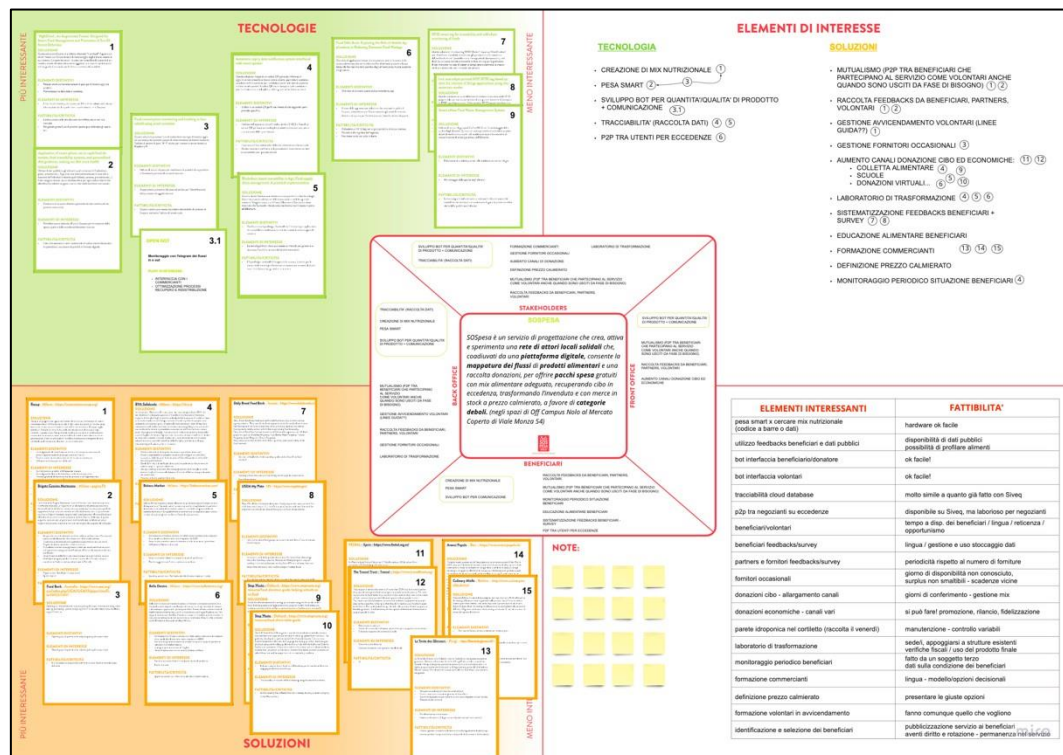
TECNOLOGIE

PIÙ INTERESSANTE

MENO INTERESSANTE

1

2

3

3.1

4

5

6

7

8

9

Monitoraggio con fotografie dei flussi in e out

ELEMENTI DI INTERESSE

TECNOLOGIA

- CREAZIONE DI MIX NUTRIZIONALE (1)
- PESA SMART (2) (3)
- SVILUPPO BOT PER QUANTITA'/QUALITA' DI PRODOTTO + COMUNICAZIONE (3.1)
- TRACCIABILITA' (RACCOLTA DATI) (4) (5)
- P2P TRA UTENTI PER ECCEDENZE (6)

SOLUZIONI

- MUTUALISMO (P2P TRA BENEFICIARI CHE PARTECIPANO AL SERVIZIO COME VOLONTARI ANCHE QUANDO SONO USCITI DA FASE DI BISOGNO) (1) (2)
- RACCOLTA FEEDBACKS DA BENEFICIARI, PARTNERS, VOLONTARI (1) (2)
- GESTIONE AVVICENDAMENTO VOLONTARI (LINEE GUIDA??) (1)
- GESTIONE FORNITORI OCCASIONALI (3)
- AUMENTO CANALI DONAZIONE CIBO ED ECONOMICHE: (11) (12)
  - COLLETTA ALIMENTARE (4) (9)
  - SCUOLE (5) (10)
  - DONAZIONI VIRTUALI... (6) (10)
- LABORATORIO DI TRASFORMAZIONE (4) (5) (6)
- SISTEMATIZZAZIONE FEEDBACKS BENEFICIARI + SURVEY (7) (8)
- EDUCAZIONE ALIMENTARE BENEFICIARI
- FORMAZIONE COMMERCIANTI (13) (14) (15)
- DEFINIZIONE PREZZO CALMIERATO
- MONITORAGGIO PERIODICO SITUAZIONE BENEFICIARI (4)

STAKEHOLDERS

SOSPESA

SOSpesa è un servizio di progettazione che crea, attiva e sperimenta una rete di attori locali solidali che, coadiuvati da una piattaforma digitale, consente la mappatura dei flussi di prodotti alimentari e una raccolta donazioni, per offrire pacchi spesa gratuiti con mix alimentare adeguato, recuperando cibo in eccedenza, trasformando l'invenduto e con merce in stock a prezzo calmierato, a favore di categorie deboli. (negli spazi di Off Campus Nolo al Mercato Coperto di Viale Monza 54)

BACK OFFICE

FRONT OFFICE

BENEFICIARI

SVILUPPO BOT PER QUANTITA'/QUALITA' DI PRODOTTO + COMUNICAZIONE

TRACCIABILITA' (RACCOLTA DATI)

FORMAZIONE COMMERCIANTI

GESTIONE FORNITORI OCCASIONALI

LABORATORIO DI TRASFORMAZIONE

AUMENTO CANALI DI DONAZIONE

DEFINIZIONE PREZZO CALMIERATO

MUTUALISMO (P2P TRA BENEFICIARI CHE PARTECIPANO AL SERVIZIO COME VOLONTARI ANCHE QUANDO SONO USCITI DA FASE DI BISOGNO)

RACCOLTA FEEDBACKS DA BENEFICIARI, PARTNERS, VOLONTARI

CREAZIONE DI MIX NUTRIZIONALE

PESA SMART

GESTIONE AVVICENDAMENTO VOLONTARI (LINEE GUIDA?)

MONITORAGGIO PERIODICO SITUAZIONE BENEFICIARI

EDUCAZIONE ALIMENTARE BENEFICIARI

SISTEMATIZZAZIONE FEEDBACKS BENEFICIARI + SURVEY

P2P TRA UTENTI PER ECCEDENZE

SVILUPPO BOT PER COMUNICAZIONE

NOTE:

| ELEMENTI INTERESSANTI | FATTIBILITA' |
|---|---|
| pesa smart x cercare mix nutrizionale (codice a barre o dati) | hardware ok facile |
| utilizzo feedbacks beneficiari e dati pubblici | disponibilità di dati pubblici possibilità di profilare alimenti |
| bot interfaccia beneficiario/donatore | ok facile! |
| bot interfaccia volontari | ok facile! |
| tracciabilità cloud database | molto simile a quanto già fatto con Siveq |
| p2p tra negozianti su eccedenze | disponibile su Siveq, ma laborioso per negozianti |
| beneficiari/volontari | tempo a disp. dei beneficiari / lingua / reticenza / opportunismo |
| beneficiari feedbacks/survey | lingua / gestione e uso stoccaggio dati |
| partners e fornitori feedbacks/survey | periodicità rispetto al numero di forniture |
| fornitori occasionali | giorno di disponibilità non conosciuto, surplus non smaltibili - scadenze vicine |
| donazioni cibo - allargamento canali | giorni di conferimento - gestione mix |
| donazioni economiche - canali vari | si può fare! promozione, rilancio, fidelizzazione |
| parete idroponica nel cortiletto (raccolta il venerdì) | manutenzione - controllo variabili |
| laboratorio di trasformazione | sede/i, appoggiarsi a strutture esistenti verifiche fiscali / uso del prodotto finale |
| monitoraggio periodico beneficiari | fatto da un soggetto terzo dati sulla condizione dei beneficiari |
| formazione commercianti | lingua - modello/opzioni decisionali |
| definizione prezzo calmierato | presentare le giuste opzioni |
| formazione volontari in avvicendamento | fanno comunque quello che vogliono |
| identificazione e selezione dei beneficiari | pubblicizzazione servizio ai beneficiari aventi diritto e relazione - permanenza nel servizio |

PIÙ INTERESSANTE

MENO INTERESSANTE

SOLUZIONI

1

2

3

4

5

6

7

8

9

10

11

12

13

14

15

miro